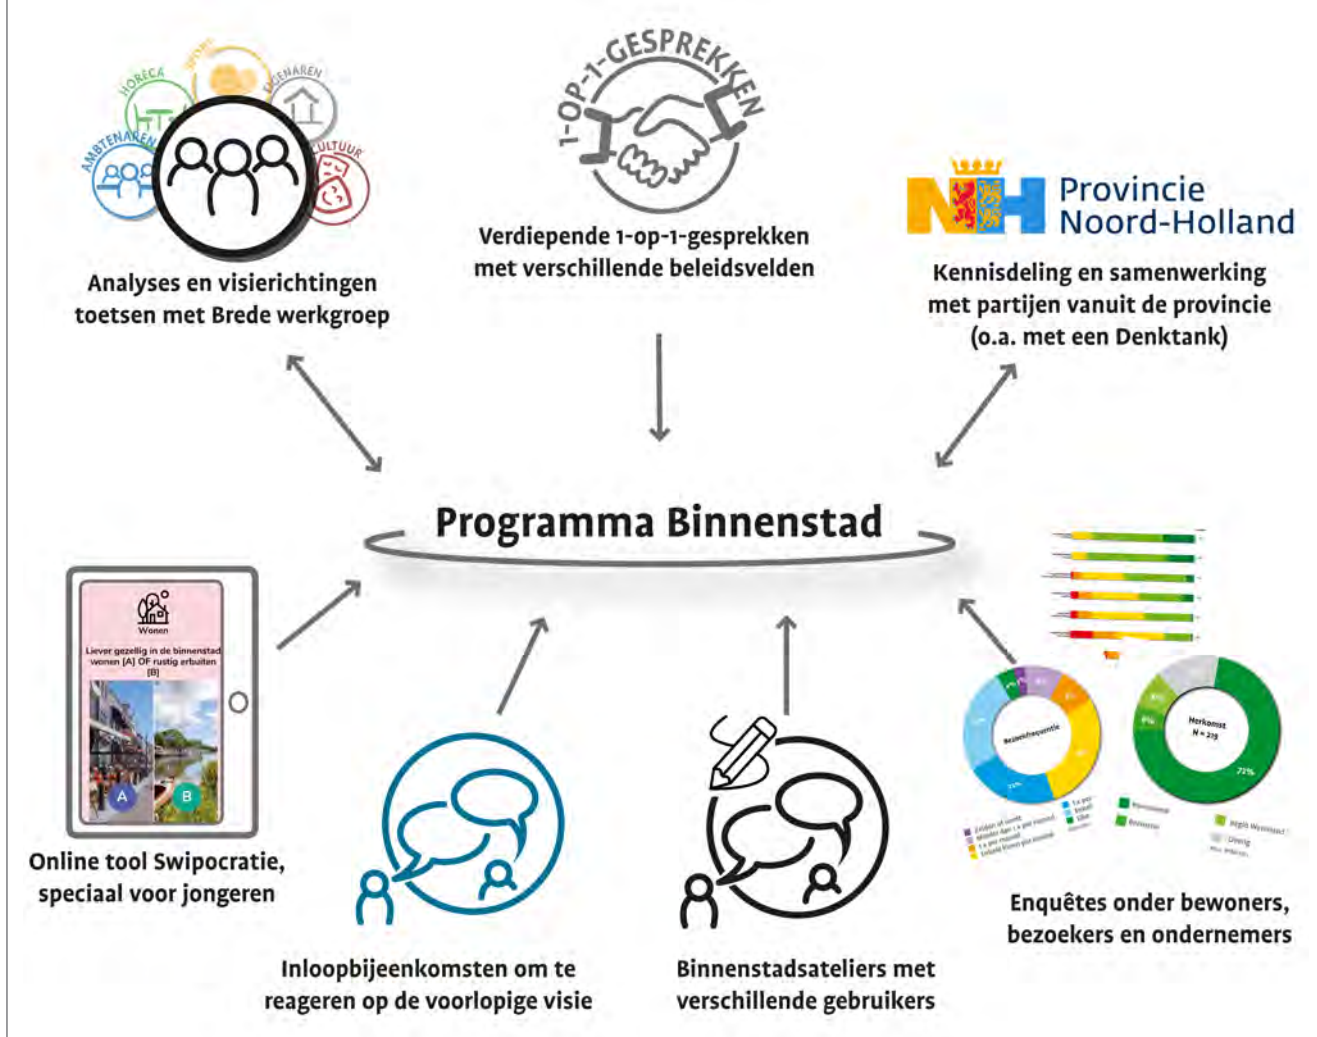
HORECA
SPORT
EIGENAREN
AMBTENAREN
CULTUUR

Analyses en visierichtingen toetsen met Brede werkgroep

1-OP-1-GESPREKKEN

Verdiepende 1-op-1-gesprekken met verschillende beleidsvelden

Provincie Noord-Holland

Kennisdeling en samenwerking met partijen vanuit de provincie (o.a. met een Denktank)

Programma Binnenstad

Wonen
Liever gezellig in de binnenstad wonen [A] OF rustig erbuiten [B]
A
B

Online tool Swipocratie, speciaal voor jongeren

Inloopbijeenkomsten om te reageren op de voorlopige visie

Binnenstadsateliers met verschillende gebruikers

Bezoeksfrequentie
Herkomst
N = 279
72%

Enquêtes onder bewoners, bezoekers en ondernemers